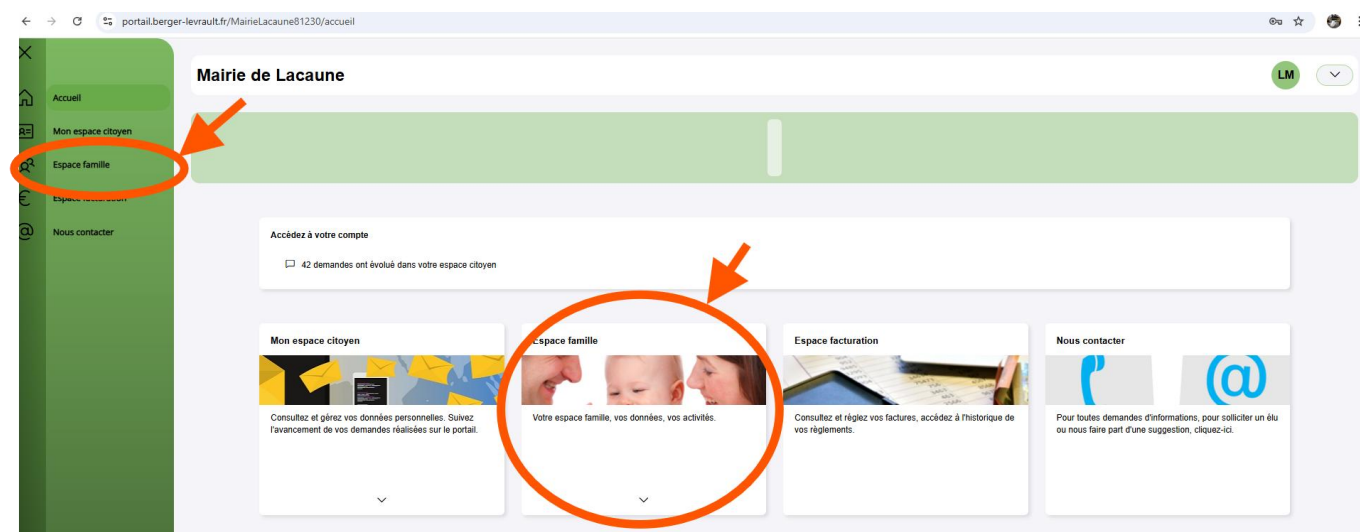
portail.berger-levrault.fr/MairieLacaune81230/accueil

Accueil
Mon espace citoyen
Espace famille
Espace facturation
Nous contacter

Mairie de Lacaune

LM

Accédez à votre compte

42 demandes ont évolué dans votre espace citoyen

Mon espace citoyen

Consultez et gérez vos données personnelles. Suivez l'avancement de vos demandes réalisées sur le portail.

Espace famille

Votre espace famille, vos données, vos activités.

Espace facturation

Consultez et réglez vos factures, accédez à l'historique de vos règlements.

Nous contacter

Pour toutes demandes d'informations, pour solliciter un élu ou nous faire part d'une suggestion, cliquez-ici.